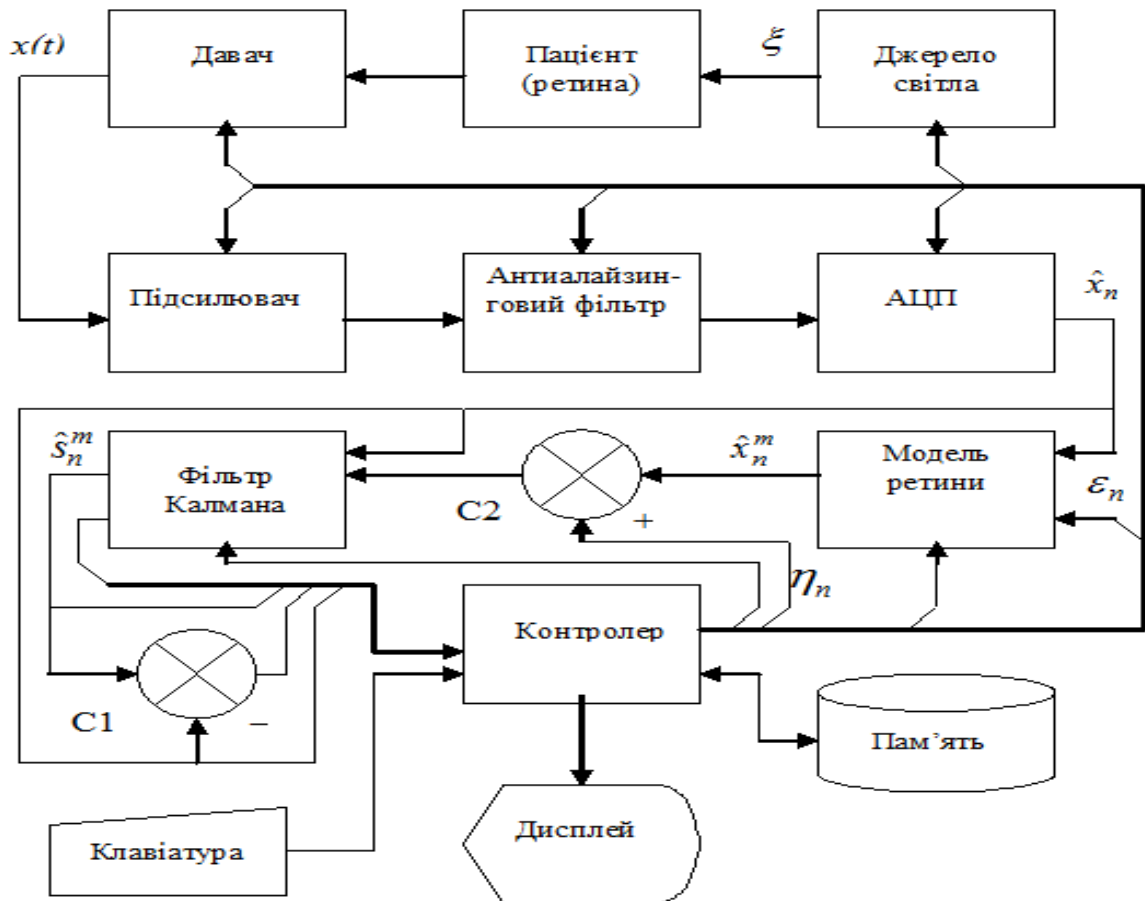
$x(t)$

Давач

Пацієнт (ретина)

$\xi$

Джерело світла

Підсилювач

Антиалайзинговий фільтр

АЦП

$\hat{x}_n$

$\hat{s}_n^m$

Фільтр Калмана

$\hat{x}_n^m$

Модель ретини

$\varepsilon_n$

C2

+

$\eta_n$

Контролер

C1

–

Пам'ять

Дисплей

Клавіатура